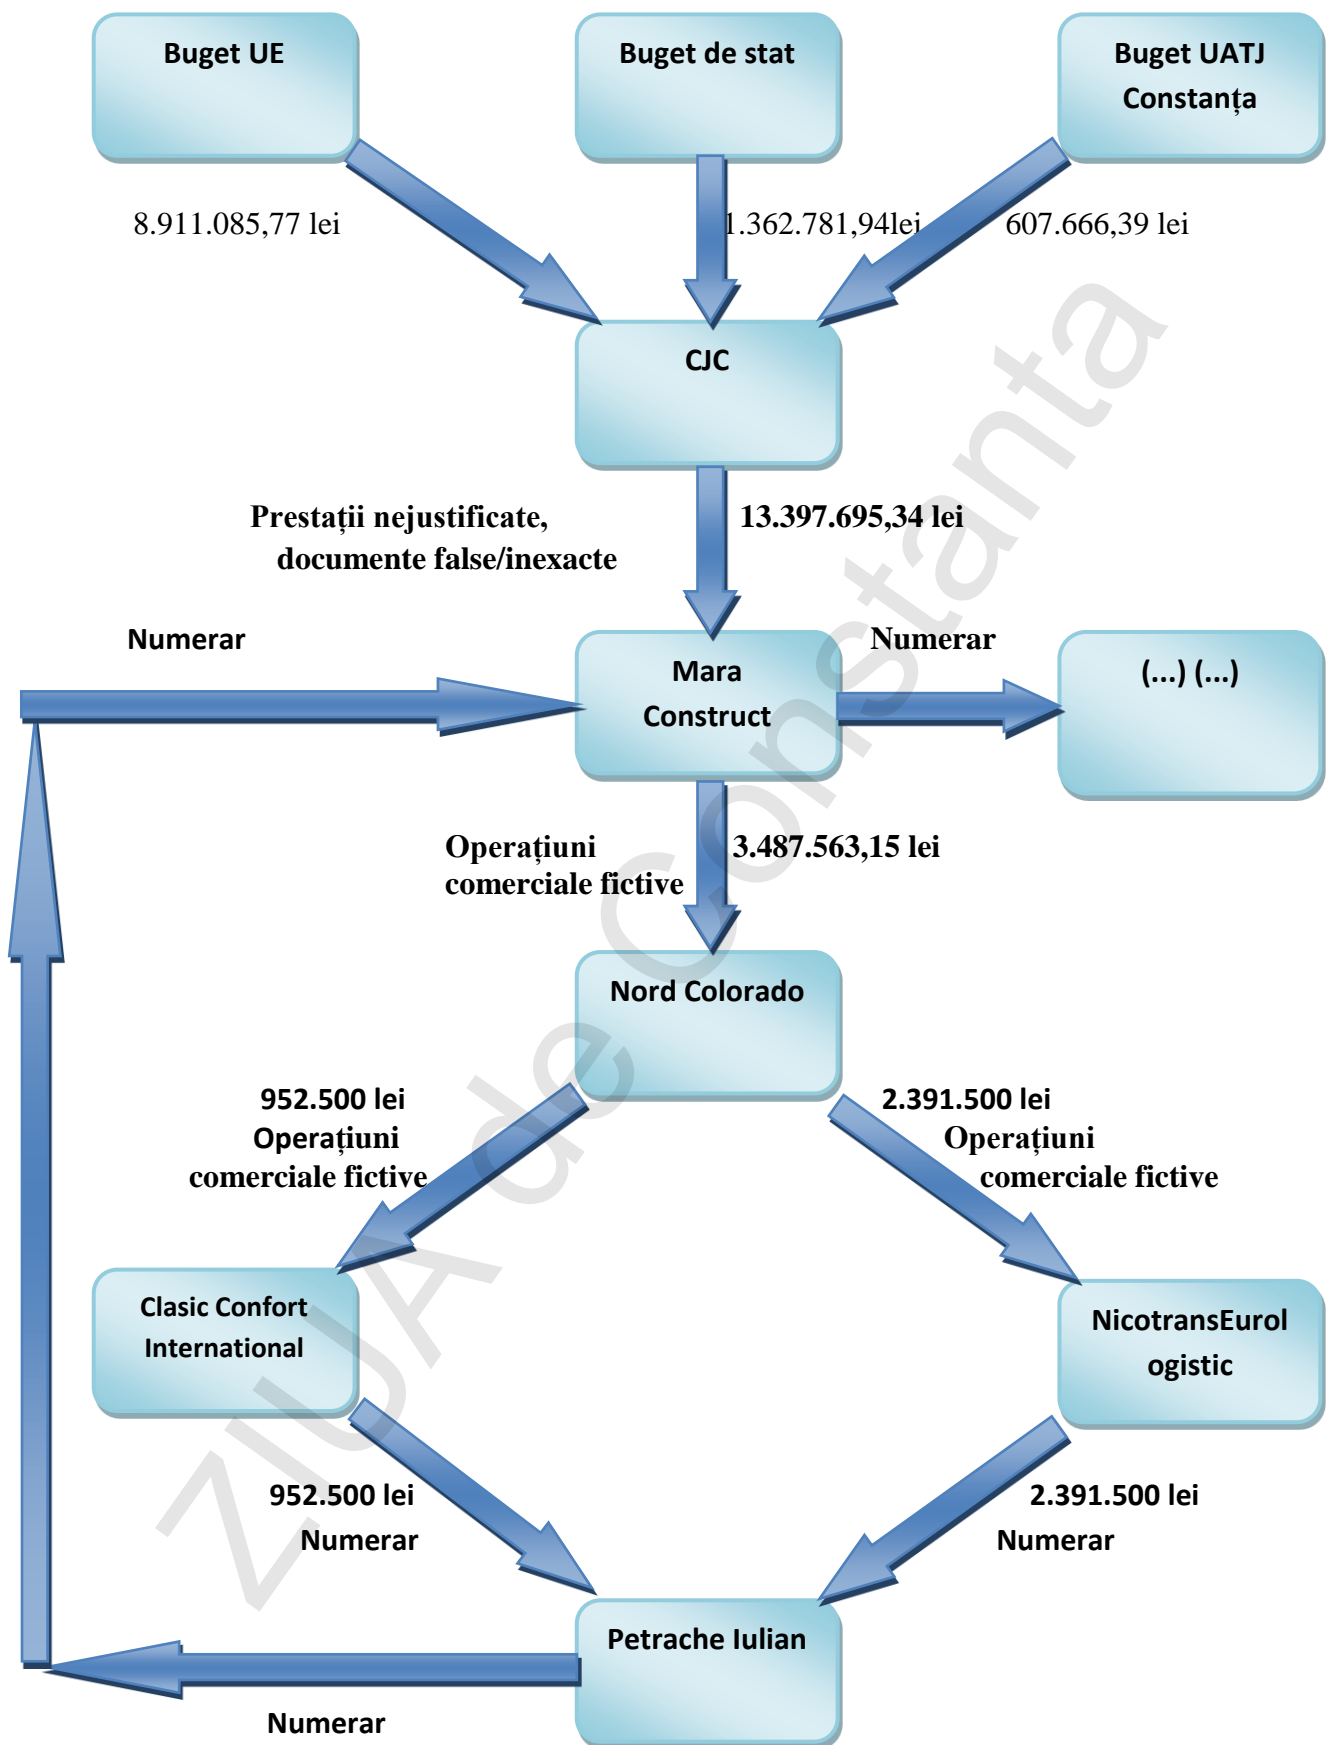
Buget UE

Buget de stat

Buget UATJ Constanța

8.911.085,77 lei

1.362.781,94lei

607.666,39 lei

CJC

Prestații nejustificate, documente false/inexacte

13.397.695,34 lei

Numerar

Mara Construct

Numerar

(...) (...)

Operațiuni comerciale fictive

3.487.563,15 lei

Nord Colorado

952.500 lei Operațiuni comerciale fictive

2.391.500 lei Operațiuni comerciale fictive

Clasic Confort International

NicotransEurologistic

952.500 lei Numerar

2.391.500 lei Numerar

Petrache Iulian

Numerar

ZIUA de Constanta